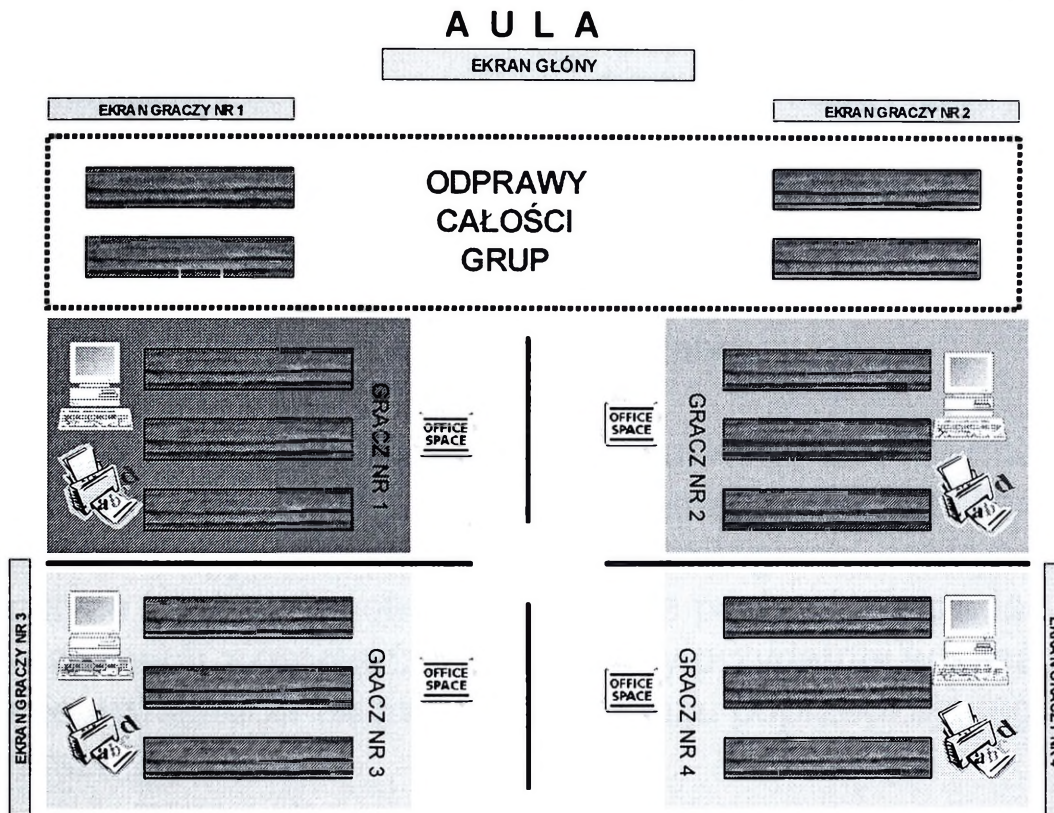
A U L A

EKRAN GŁÓNY

EKRAN GRACZY NR 1

EKRAN GRACZY NR 2

ODPRAWY CAŁOŚCI GRUP

GRACZ NR 1

OFFICE SPACE

OFFICE SPACE

GRACZ NR 2

EKRAN GRACZY NR 3

GRACZ NR 3

OFFICE SPACE

OFFICE SPACE

GRACZ NR 4

EKRAN GRACZY NR 4